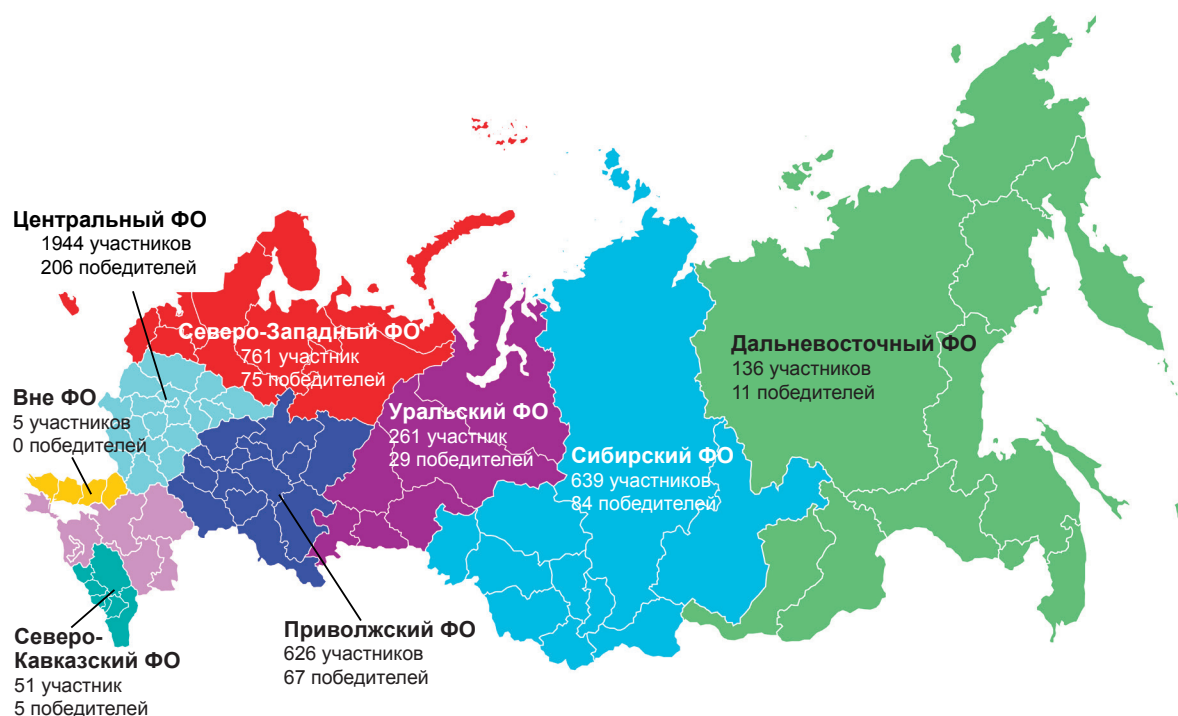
Центральный ФО
1944 участников
206 победителей

Северо-Западный ФО
761 участник
75 победителей

Вне ФО
5 участников
0 победителей

Уральский ФО
261 участник
29 победителей

Сибирский ФО
639 участников
84 победителей

Дальневосточный ФО
136 участников
11 победителей

Северо-Кавказский ФО
51 участник
5 победителей

Приволжский ФО
626 участников
67 победителей